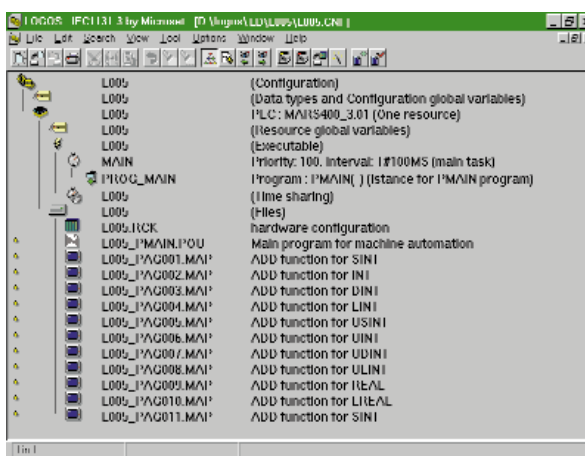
LOGOS IEC1131-3 by Microsol [D:\logos\LD\L005\L005.CNF]

File Edit Search View Tool Options Window Help

| | |
|---|---|
| L005 | (Configuration) |
| L005 | (Data types and Configuration global variables) |
| L005 | PLC: MARS400_3.01 (One resource) |
| L005 | (Resource global variables) |
| L005 | (Executable) |
| MAIN | Priority: 100, Interval: T#100MS (main task) |
| PROG_MAIN | Program : PMAIN( ) (Istance for PMAIN program) |
| L005 | (Time sharing) |
| L005 | (Files) |
| L005.RCK | hardware configuration |
| L005_PMAIN.POU | Main program for machine automation |
| L005_PAG001.MAP | ADD function for SINT |
| L005_PAG002.MAP | ADD function for INT |
| L005_PAG003.MAP | ADD function for DINT |
| L005_PAG004.MAP | ADD function for LINT |
| L005_PAG005.MAP | ADD function for USINT |
| L005_PAG006.MAP | ADD function for UINT |
| L005_PAG007.MAP | ADD function for UDINT |
| L005_PAG008.MAP | ADD function for ULINT |
| L005_PAG009.MAP | ADD function for REAL |
| L005_PAG010.MAP | ADD function for LREAL |
| L005_PAG011.MAP | ADD function for SINT |

Lin 1